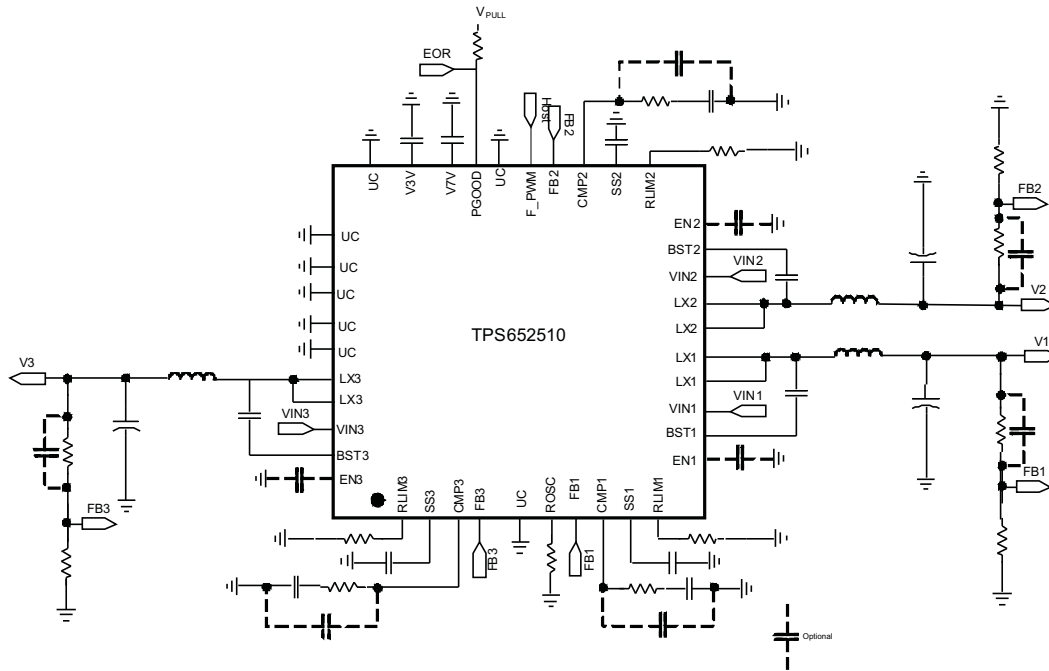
$V_{PULL}$
EOR
Host
FB2
UC
V3V
V7V
PGOOD
UC
F_PWM
FB2
CMP2
SS2
RLIM2
EN2
BST2
VIN2
VIN2
LX2
LX2
FB2
V2
TPS652510
UC
UC
UC
UC
UC
V3
LX3
LX3
VIN3
VIN3
BST3
EN3
LX1
LX1
V1
VIN1
VIN1
BST1
EN1
FB1
FB3
RLIM3
SS3
CMP3
FB3
UC
ROSC
FB1
CMP1
SS1
RLIM1
FB3
FB1
Optional